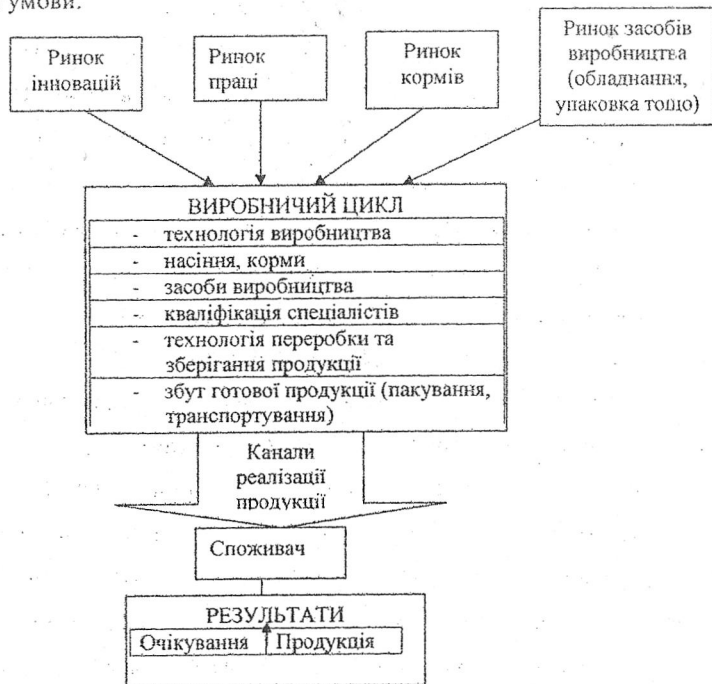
умови.

Ринок інновацій

Ринок праці

Ринок кормів

Ринок засобів виробництва (обладнання, упаковка тощо)

ВИРОБНИЧИЙ ЦИКЛ
- технологія виробництва
- насіння, корми
- засоби виробництва
- кваліфікація спеціалістів
- технологія переробки та зберігання продукції
- збут готової продукції (пакування, транспортування)

Канали реалізації продукції

Споживач

РЕЗУЛЬТАТИ
Очікування | Продукція